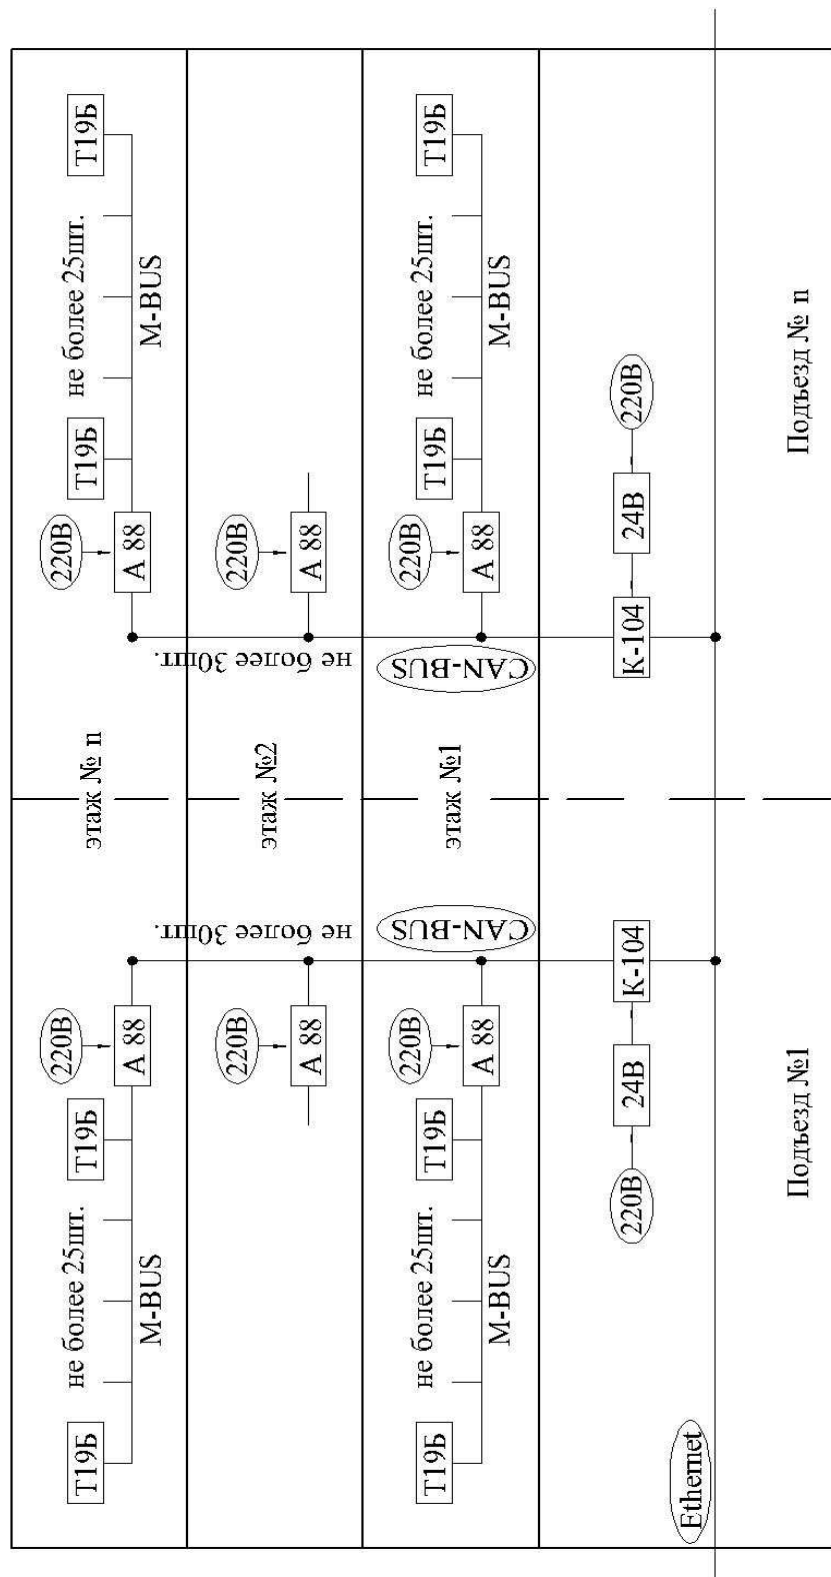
Т19Б
не более 25шт.
M-BUS
Т19Б
220В
А 88
220В
А 88
не более 30шт.
Т19Б
не более 25шт.
M-BUS
Т19Б
220В
А 88
CAN-BUS
К-104
24В
220В
Подъезд № n

этаж № n
этаж №2
этаж №1

Т19Б
не более 25шт.
M-BUS
Т19Б
220В
А 88
не более 30шт.
220В
А 88
Т19Б
не более 25шт.
M-BUS
Т19Б
220В
А 88
CAN-BUS
Ethernet
220В
24В
К-104
Подъезд №1